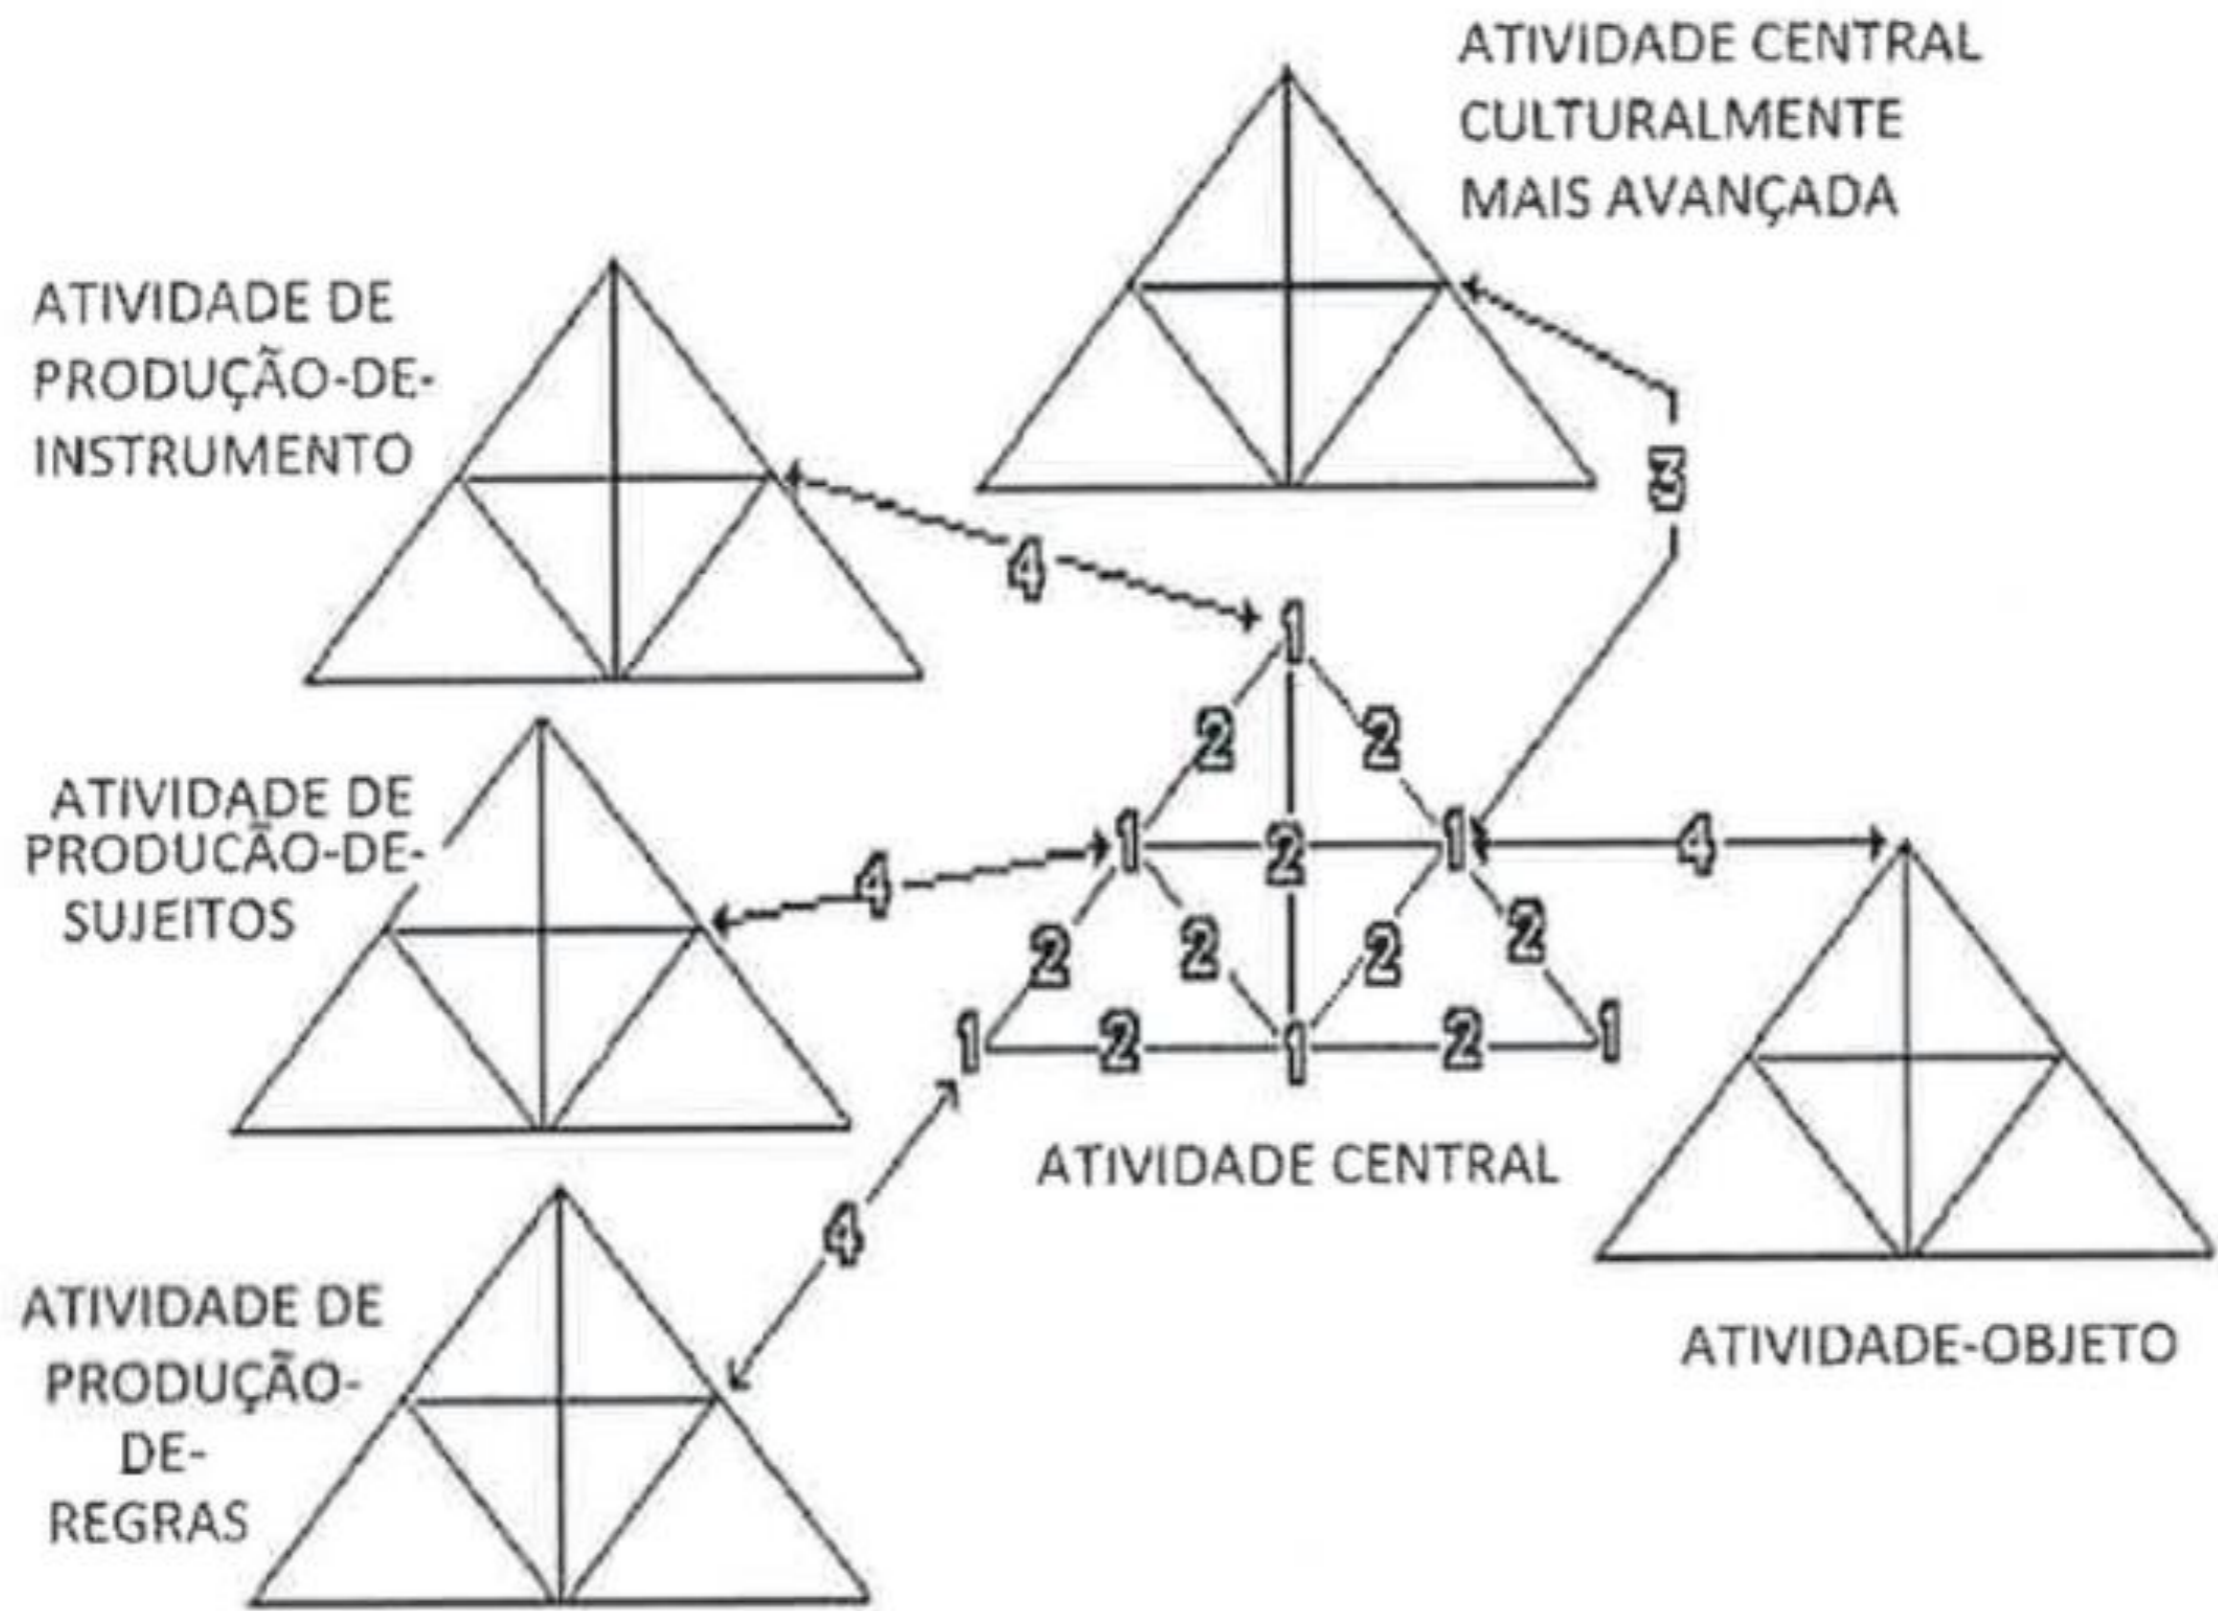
ATIVIDADE CENTRAL CULTURALMENTE MAIS AVANÇADA

ATIVIDADE DE PRODUÇÃO-DE-INSTRUMENTO

3

4

1

2 2

ATIVIDADE DE PRODUCÃO-DE-SUJEITOS

4

1 2 1

4

2 2 2 2

1 2 1 2 1

ATIVIDADE CENTRAL

4

ATIVIDADE DE PRODUÇÃO-DE-REGRAS

ATIVIDADE-OBJETO